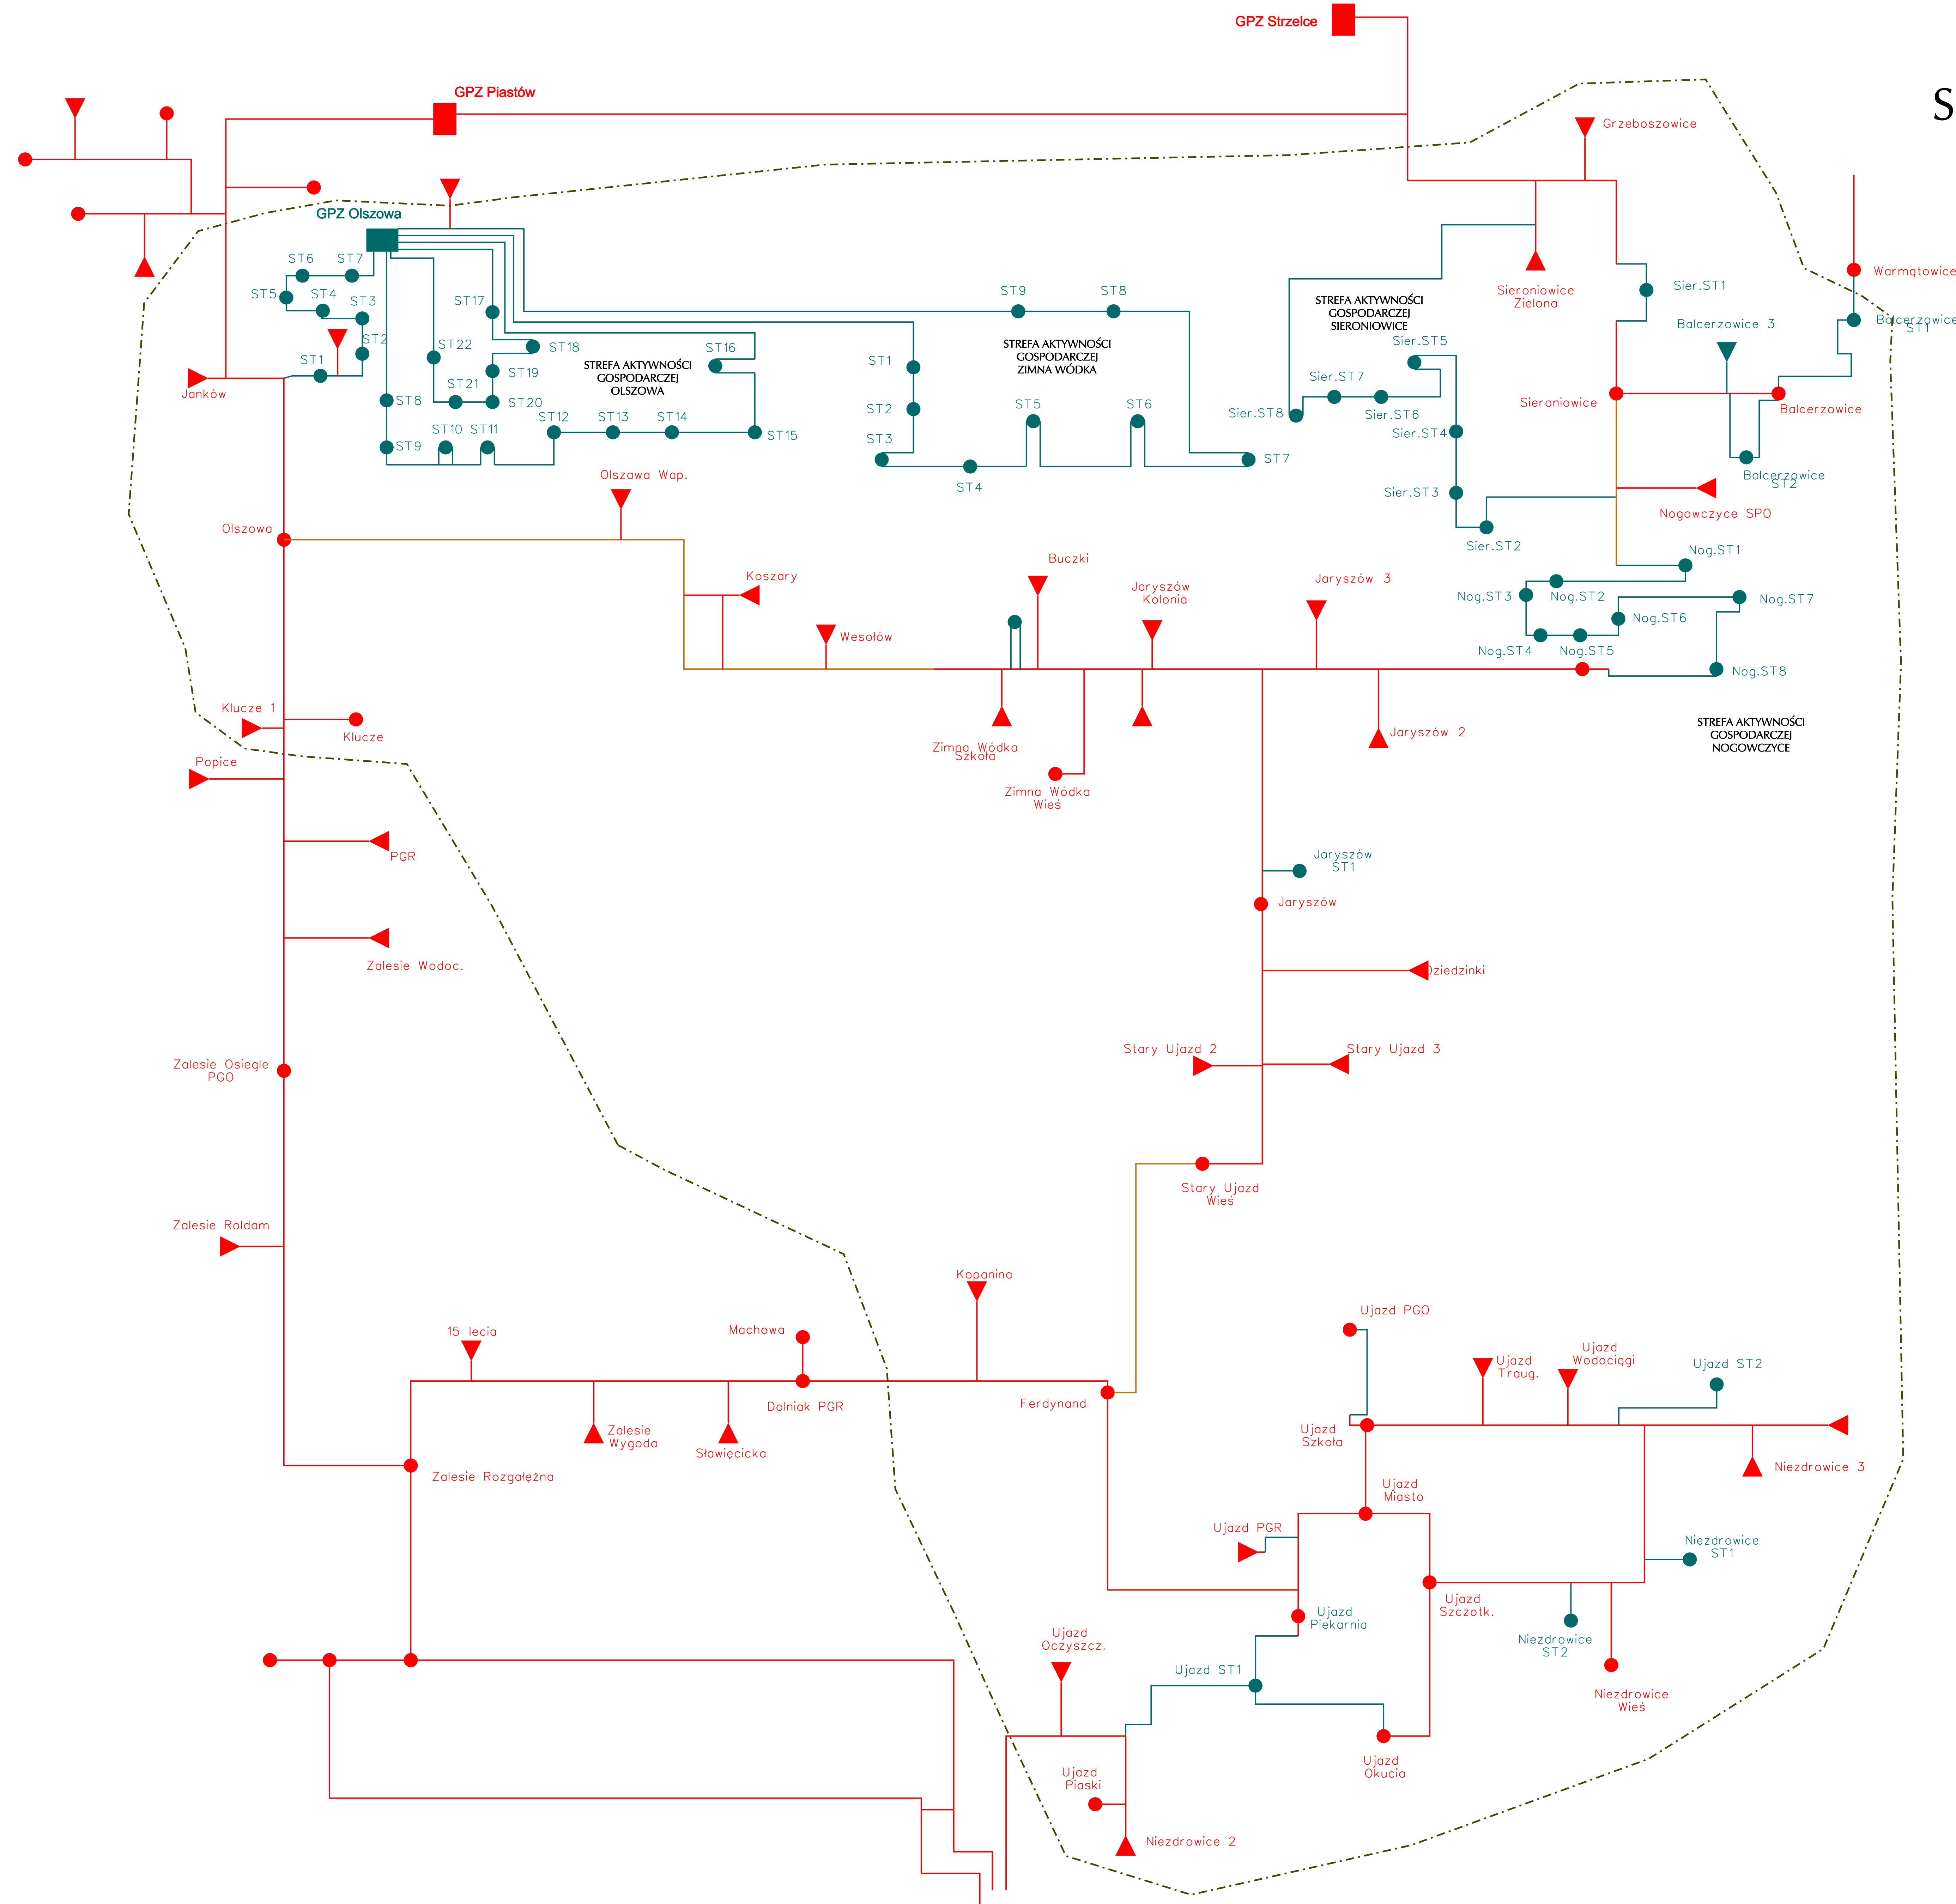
GPZ Strzelce
S
GPZ Piastów
Grzeboszowice
GPZ Olszowa
ST6 ST7
ST5 ST4 ST3
ST2
ST1
Janków
ST17
ST22
ST21
ST8
ST9
ST10 ST11
ST18
ST19
ST20
ST12 ST13 ST14
ST16
ST15
STREFA AKTYWNOŚCI GOSPODARCZEJ OLSZOWA
ST9 ST8
STREFA AKTYWNOŚCI GOSPODARCZEJ ZIMNA WÓDKA
ST1
ST2
ST3
ST4
ST5
ST6
ST7
STREFA AKTYWNOŚCI GOSPODARCZEJ SIERONIOWICE
Sieroniowice Zielona
Sier.ST1
Warmątowice
Balcerzowice 3
Balcerzowice ST1
Sier.ST5
Sier.ST7
Sier.ST8
Sier.ST6
Sier.ST4
Sieroniowice
Balcerzowice
Balcerzowice ST2
Sier.ST3
Sier.ST2
Nogowczyce SPO
Olszowa
Olszowa Wap.
Koszary
Buczki
Jaryszów Kolonia
Jaryszów 3
Nog.ST1
Nog.ST3
Nog.ST2
Nog.ST7
Nog.ST6
Wesołów
Nog.ST4
Nog.ST5
Nog.ST8
Klucze 1
Klucze
Zimna Wódka Szkoła
Jaryszów 2
STREFA AKTYWNOŚCI GOSPODARCZEJ NOGOWCZYCE
Popice
Zimna Wódka Wieś
PGR
Jaryszów ST1
Jaryszów
Zalesie Wodoc.
Dziedzinki
Stary Ujazd 2
Stary Ujazd 3
Zalesie Osiegle PGO
Stary Ujazd Wieś
Zalesie Roldam
Kopanina
Ujazd PGO
15 lecia
Machowa
Ujazd Traug.
Ujazd Wodociągi
Ujazd ST2
Dolniak PGR
Ferdynand
Zalesie Wygoda
Sławięcicka
Ujazd Szkoła
Niezdrowice 3
Zalesie Rozgałężna
Ujazd Miasto
Ujazd PGR
Niezdrowice ST1
Ujazd Szczotk.
Ujazd Piekarnia
Niezdrowice ST2
Ujazd Oczyszcz.
Ujazd ST1
Niezdrowice Wieś
Ujazd Okucia
Ujazd Piaski
Niezdrowice 2